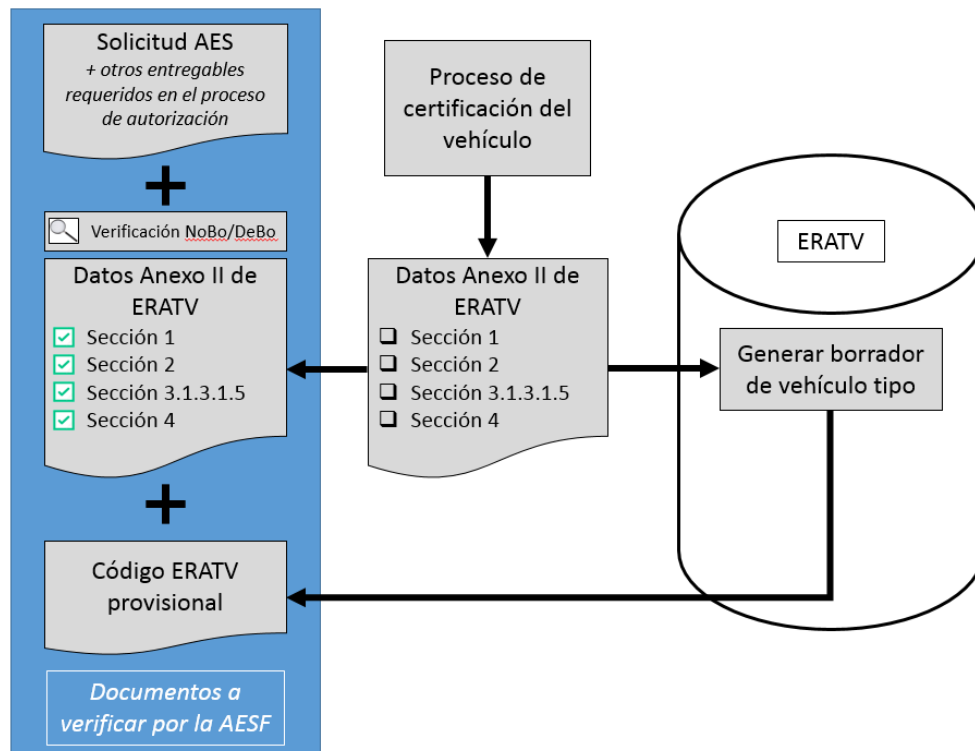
Solicitud AES
+ otros entregables requeridos en el proceso de autorización

+

Verificación NoBo/DeBo

Datos Anexo II de ERATV
Sección 1
Sección 2
Sección 3.1.3.1.5
Sección 4

+

Código ERATV provisional

Documentos a verificar por la AESF

Proceso de certificación del vehículo

Datos Anexo II de ERATV
Sección 1
Sección 2
Sección 3.1.3.1.5
Sección 4

ERATV

Generar borrador de vehículo tipo